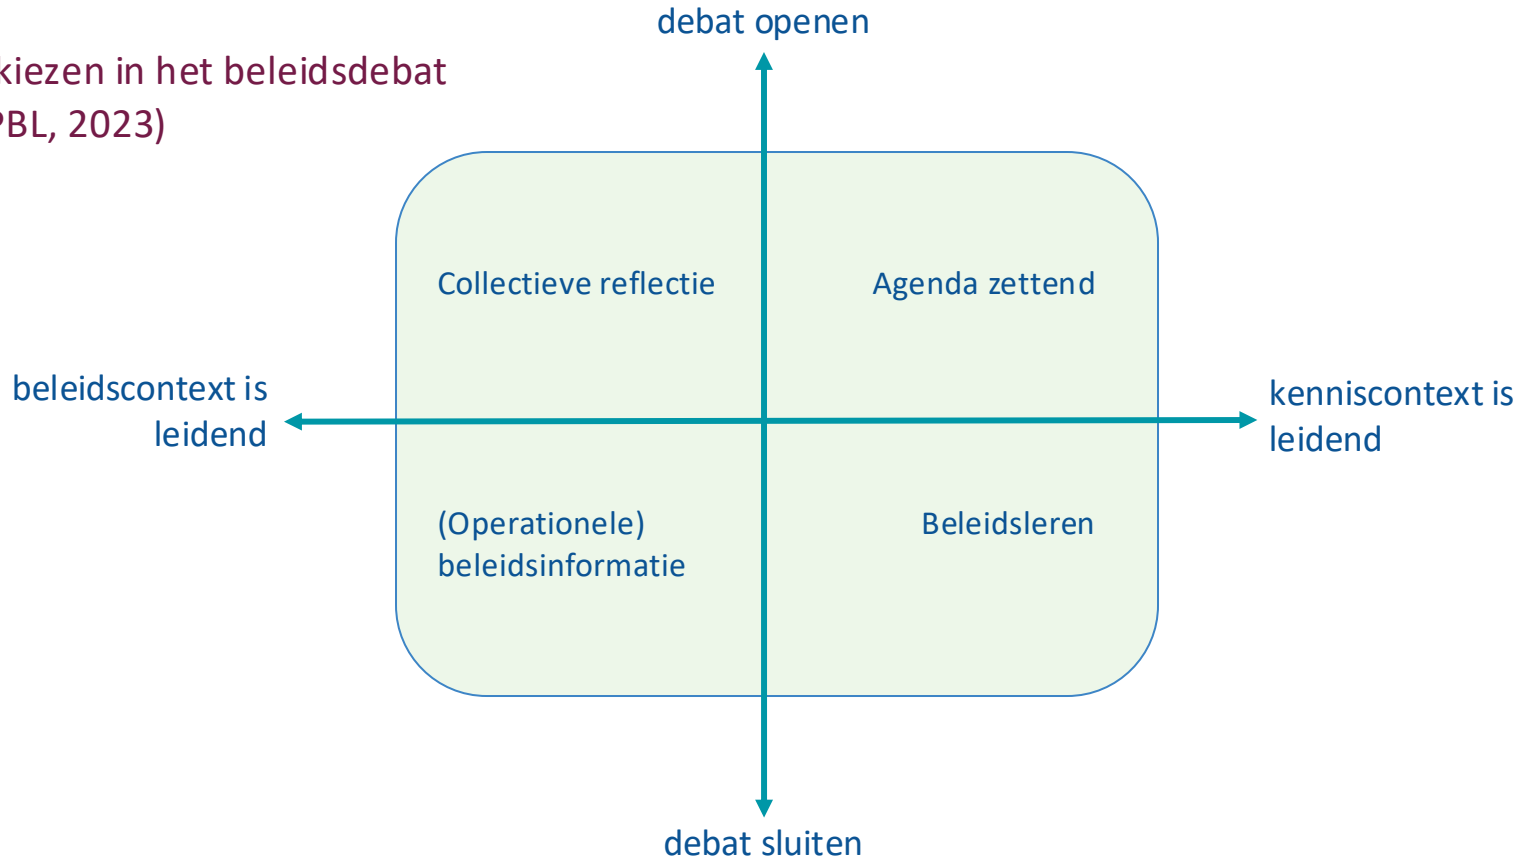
kiezen in het beleidsdebat
PBL, 2023)

debat openen

Collectieve reflectie

Agenda zettend

beleidscontext is leidend

kenniscontext is leidend

(Operationele) beleidsinformatie

Beleidsleren

debat sluiten